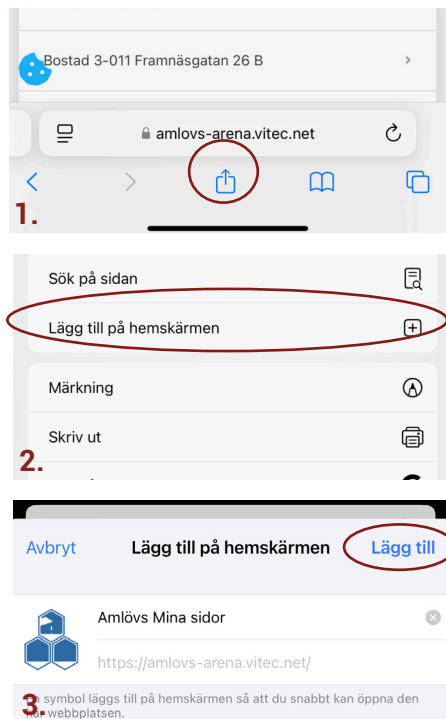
Bostad 3-011 Framnäsgatan 26 B

amlovs-arena.vitec.net

1.

Sök på sidan

Lägg till på hemskärmen

Märkning

Skriv ut

2.

Avbryt

Lägg till på hemskärmen

Lägg till

Amlövs Mina sidor

https://amlovs-arena.vitec.net/

3. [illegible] symbol läggs till på hemskärmen så att du snabbt kan öppna den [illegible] webbplatsen.